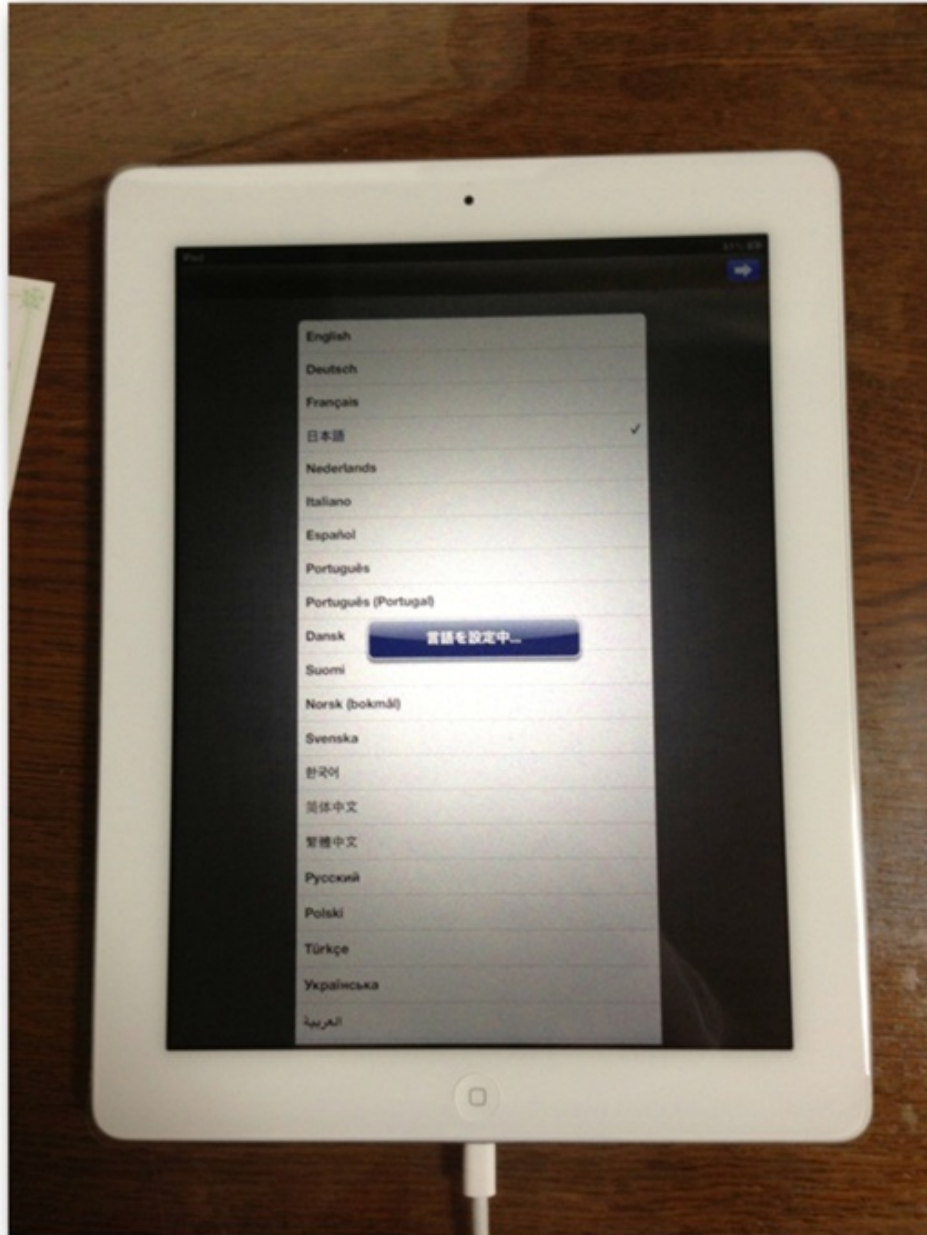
iPad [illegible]

English
Deutsch
Français
日本語 ✓
Nederlands
Italiano
Español
Português
Português (Portugal)
Dansk
言語を設定中...
Suomi
Norsk (bokmål)
Svenska
한국어
简体中文
繁體中文
Русский
Polski
Türkçe
Українська
العربية